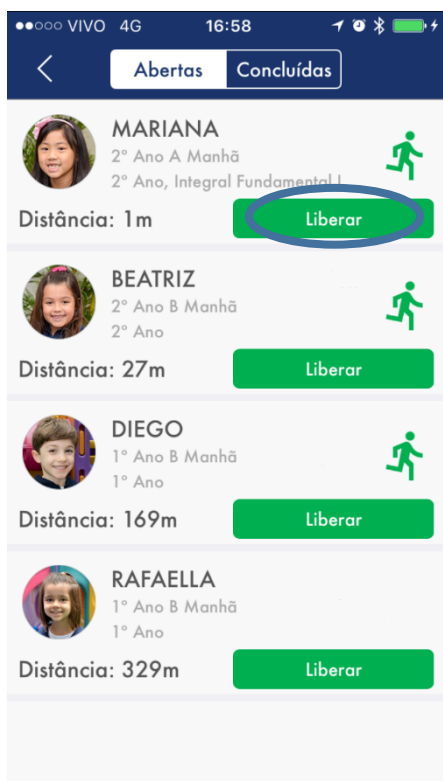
●●○○○ VIVO 4G 16:58

Abertas | Concluídas

MARIANA
2º Ano A Manhã
2º Ano, Integral Fundamental I
Distância: 1m
Liberar

BEATRIZ
2º Ano B Manhã
2º Ano
Distância: 27m
Liberar

DIEGO
1º Ano B Manhã
1º Ano
Distância: 169m
Liberar

RAFAELLA
1º Ano B Manhã
1º Ano
Distância: 329m
Liberar